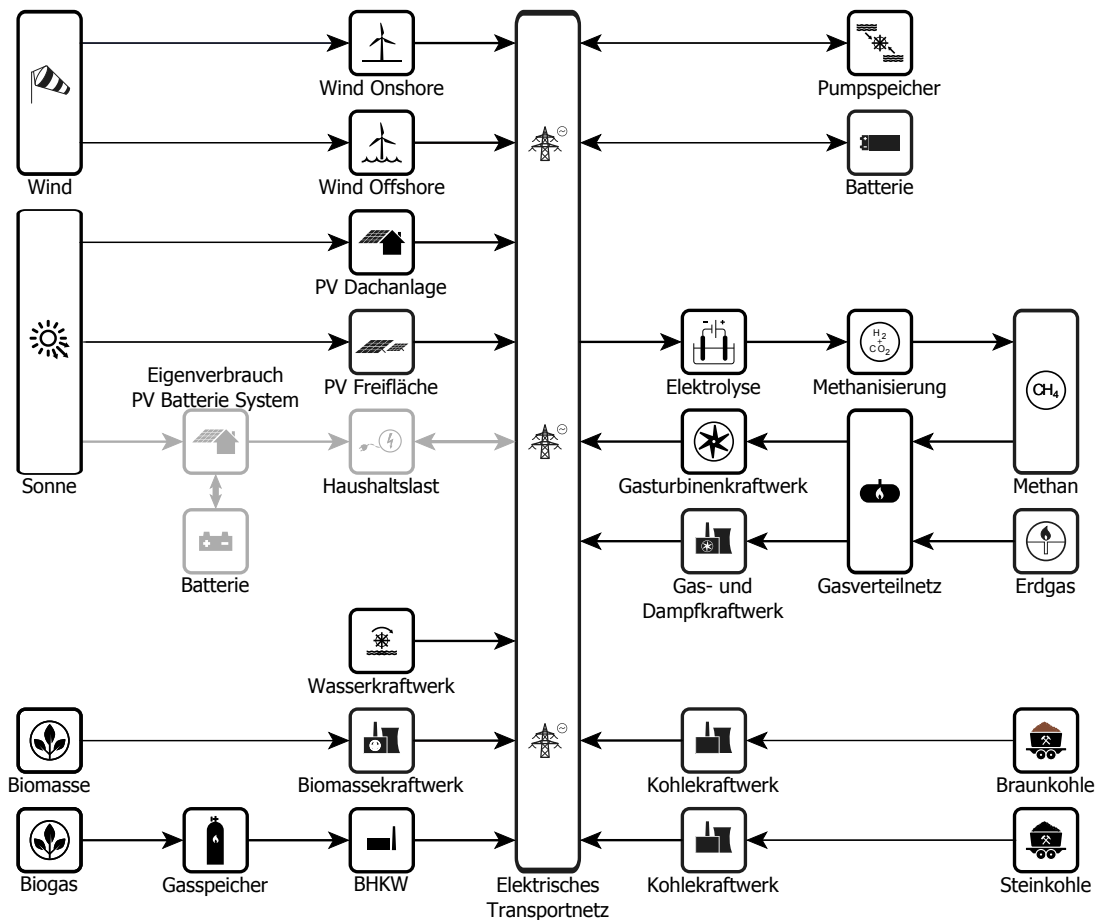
Wind

Wind Onshore

Wind Offshore

Pumpspeicher

Batterie

Sonne

PV Dachanlage

PV Freifläche

Eigenverbrauch
PV Batterie System

Haushaltslast

Batterie

Elektrolyse

$H_2$ + $CO_2$

Methanisierung

$CH_4$

Methan

Gasturbinenkraftwerk

Gas- und Dampfkraftwerk

Gasverteilnetz

Erdgas

Wasserkraftwerk

Biomasse

Biomassekraftwerk

Kohlekraftwerk

Braunkohle

Biogas

Gasspeicher

BHKW

Elektrisches Transportnetz

Kohlekraftwerk

Steinkohle